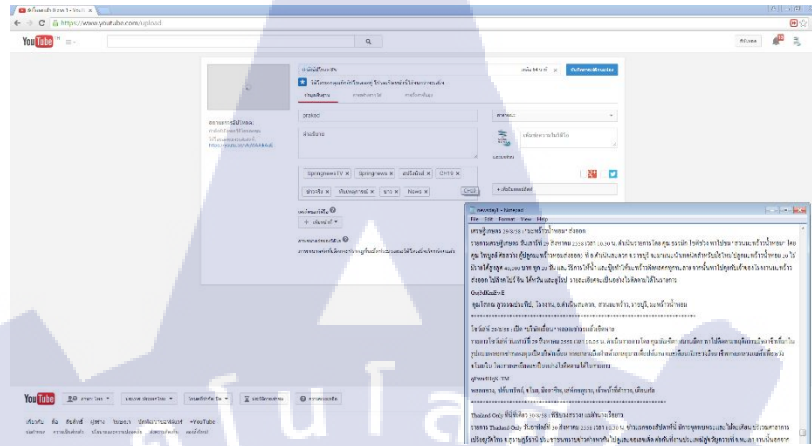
https://www.youtube.com/upload

YouTube

protect

SpringnewsTV ×
Springnews ×
สปริงนิวส์ ×
CH19 ×
ข่าวจริง ×
ทันเหตุการณ์ ×
ข่าว ×
News ×

+ เพิ่มลงในเพลย์ลิสต์

News

Notepad

File Edit Format View Help

Thailand Only

YouTube